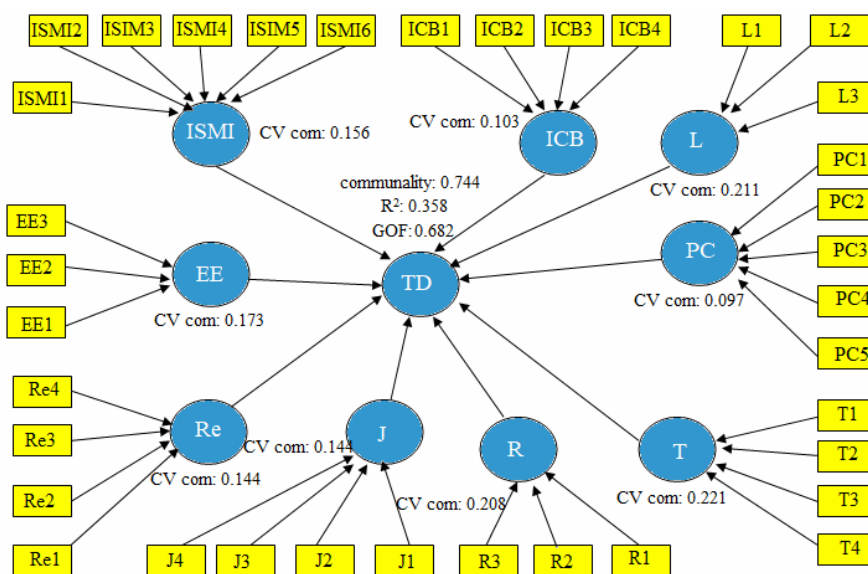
ISMI2
ISIM3
ISMI4
ISIM5
ISMI6
ICB1
ICB2
ICB3
ICB4
L1
L2
ISMI1
ISMI
CV com: 0.156
CV com: 0.103
ICB
L
L3
PC1
CV com: 0.211
communality: 0.744
$R^2$: 0.358
GOF: 0.682
PC2
EE3
PC
PC3
EE2
EE
TD
CV com: 0.097
PC4
EE1
CV com: 0.173
PC5
Re4
T1
Re3
Re
CV com: 0.144
J
R
T
T2
CV com: 0.144
Re2
CV com: 0.208
CV com: 0.221
T3
T4
Re1
J4
J3
J2
J1
R3
R2
R1